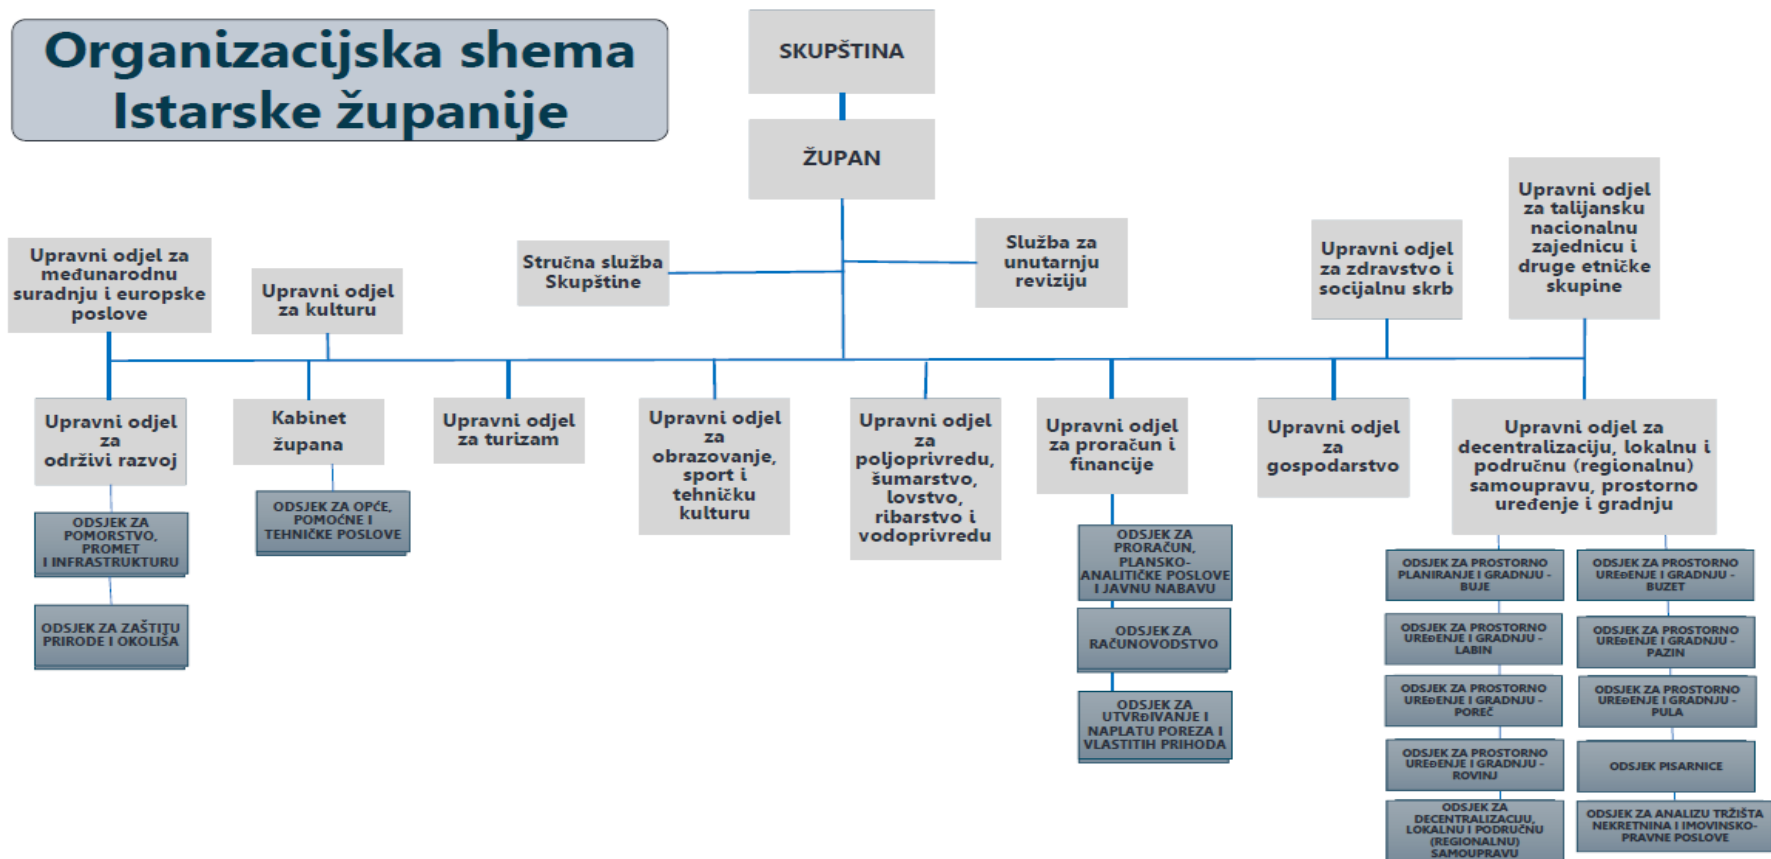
Organizacijska shema Istarske županije

SKUPŠTINA

ŽUPAN

Stručna služba Skupštine

Služba za unutarnju reviziju

Upravni odjel za međunarodnu suradnju i europske poslove

Upravni odjel za kulturu

Upravni odjel za zdravstvo i socijalnu skrb

Upravni odjel za talijansku nacionalnu zajednicu i druge etničke skupine

Upravni odjel za održivi razvoj

ODSJEK ZA POMORSTVO, PROMET I INFRASTRUKTURU

ODSJEK ZA ZAŠTITU PRIRODE I OKOLIŠA

Kabinet župana

ODSJEK ZA OPĆE, POMOĆNE I TEHNIČKE POSLOVE

Upravni odjel za turizam

Upravni odjel za obrazovanje, sport i tehničku kulturu

Upravni odjel za poljoprivredu, šumarstvo, lovstvo, ribarstvo i vodoprivredu

Upravni odjel za proračun i financije

ODSJEK ZA PRORAČUN, PLANSKO-ANALITIČKE POSLOVE I JAVNU NABAVU

ODSJEK ZA RAČUNOVODSTVO

ODSJEK ZA UTVRĐIVANJE I NAPLATU POREZA I VLASTITIH PRIHODA

Upravni odjel za gospodarstvo

Upravni odjel za decentralizaciju, lokalnu i područnu (regionalnu) samoupravu, prostorno uređenje i gradnju

ODSJEK ZA PROSTORNO PLANIRANJE I GRADNJU - BUJE

ODSJEK ZA PROSTORNO UREĐENJE I GRADNJU - BUZET

ODSJEK ZA PROSTORNO UREĐENJE I GRADNJU - LABIN

ODSJEK ZA PROSTORNO UREĐENJE I GRADNJU - PAZIN

ODSJEK ZA PROSTORNO UREĐENJE I GRADNJU - POREČ

ODSJEK ZA PROSTORNO UREĐENJE I GRADNJU - PULA

ODSJEK ZA PROSTORNO UREĐENJE I GRADNJU - ROVINJ

ODSJEK PISARNICE

ODSJEK ZA DECENTRALIZACIJU, LOKALNU I PODRUČNU (REGIONALNU) SAMOUPRAVU

ODSJEK ZA ANALIZU TRŽIŠTA NEKRETNINA I IMOVINSKO-PRAVNE POSLOVE